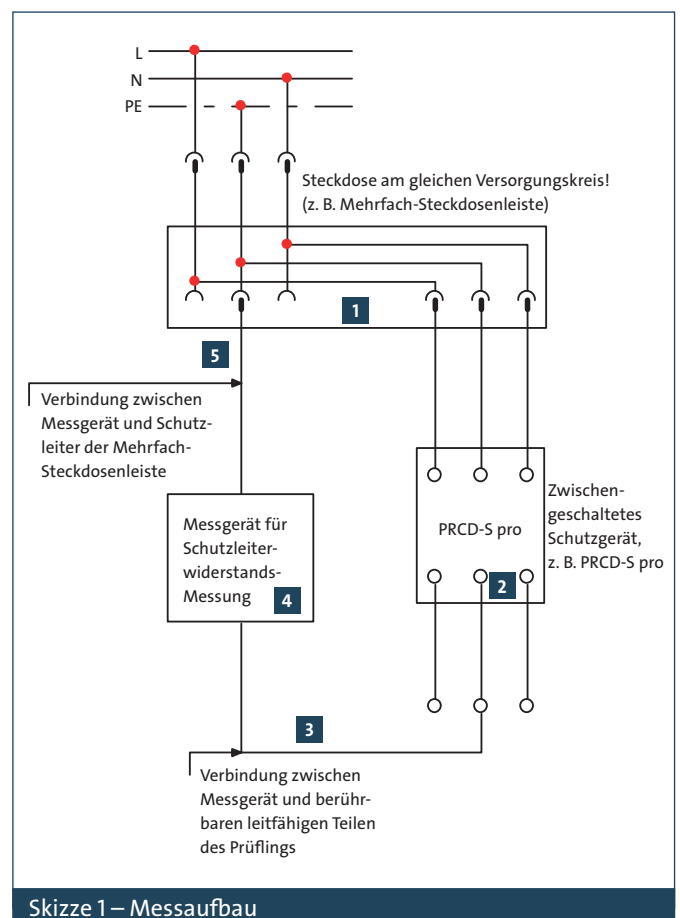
L
N
PE

Steckdose am gleichen Versorgungskreis!
(z. B. Mehrfach-Steckdosenleiste)

1

5

Verbindung zwischen Messgerät und Schutzleiter der Mehrfach-Steckdosenleiste

Messgerät für Schutzleiterwiderstands-Messung

4

PRCD-S pro

Zwischengeschaltetes Schutzgerät, z. B. PRCD-S pro

2

3

Verbindung zwischen Messgerät und berührbaren leitfähigen Teilen des Prüflings

Skizze 1 – Messaufbau